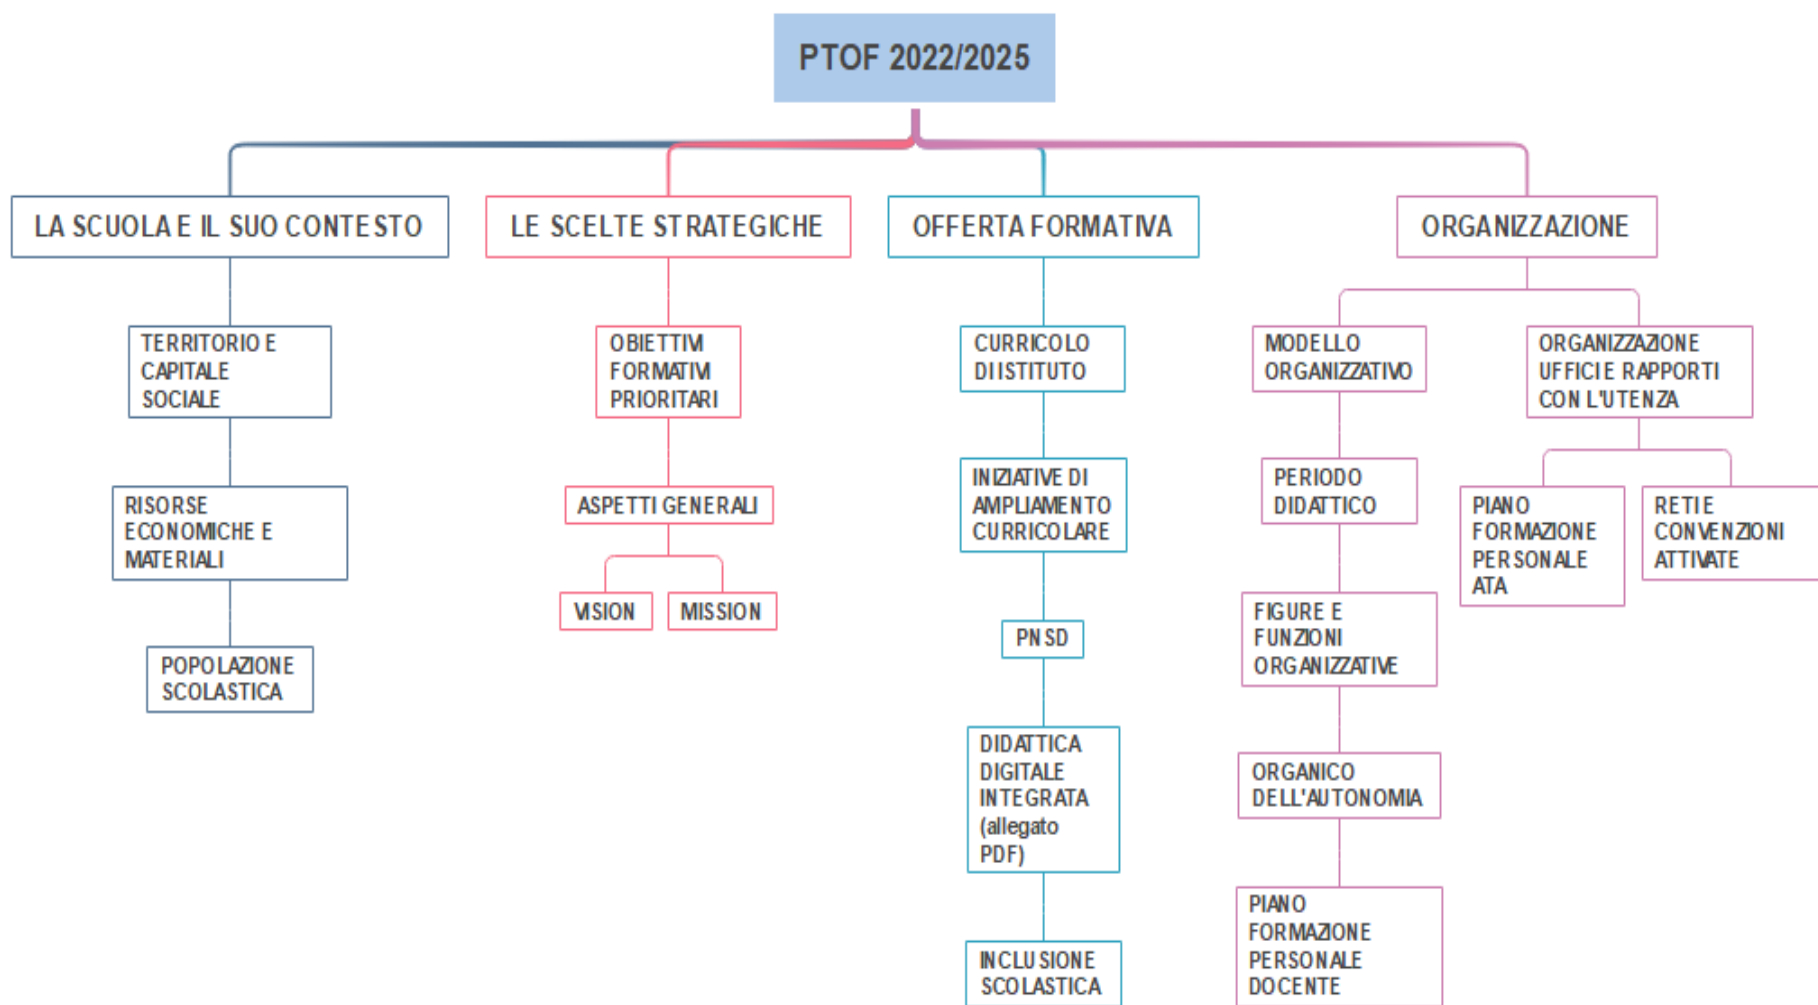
PTOF 2022/2025

LA SCUOLA E IL SUO CONTESTO

TERRITORIO E CAPITALE SOCIALE

RISORSE ECONOMICHE E MATERIALI

POPOLAZIONE SCOLASTICA

LE SCELTE STRATEGICHE

OBIETTIVI FORMATIVI PRIORITARI

ASPETTI GENERALI

VISION

MISSION

OFFERTA FORMATIVA

CURRICOLO DIISTITUTO

INIZIATIVE DI AMPLIAMENTO CURRICOLARE

PNSD

DIDATTICA DIGITALE INTEGRATA (allegato PDF)

INCLUSIONE SCOLASTICA

ORGANIZZAZIONE

MODELLO ORGANIZZATIVO

PERIODO DIDATTICO

FIGURE E FUNZIONI ORGANIZZATIVE

ORGANICO DELL'AUTONOMIA

PIANO FORMAZIONE PERSONALE DOCENTE

ORGANIZZAZIONE UFFICIE RAPPORTI CON L'UTENZA

PIANO FORMAZIONE PERSONALE ATA

RETI E CONVENZIONI ATTIVATE